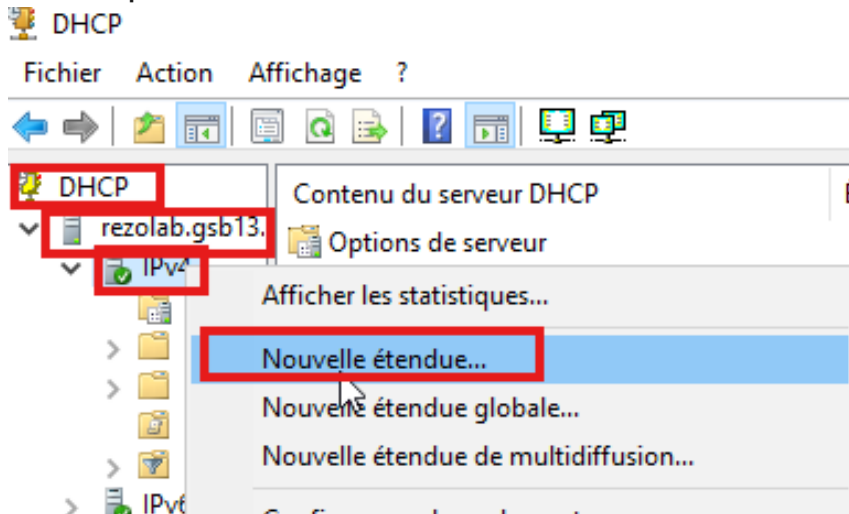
DHCP

Fichier Action Affichage ?

DHCP

rezolab.gsb13.

IPv4

IPv6

Contenu du serveur DHCP

Options de serveur

Afficher les statistiques...

Nouvelle étendue...

Nouvelle étendue globale...

Nouvelle étendue de multidiffusion...

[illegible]